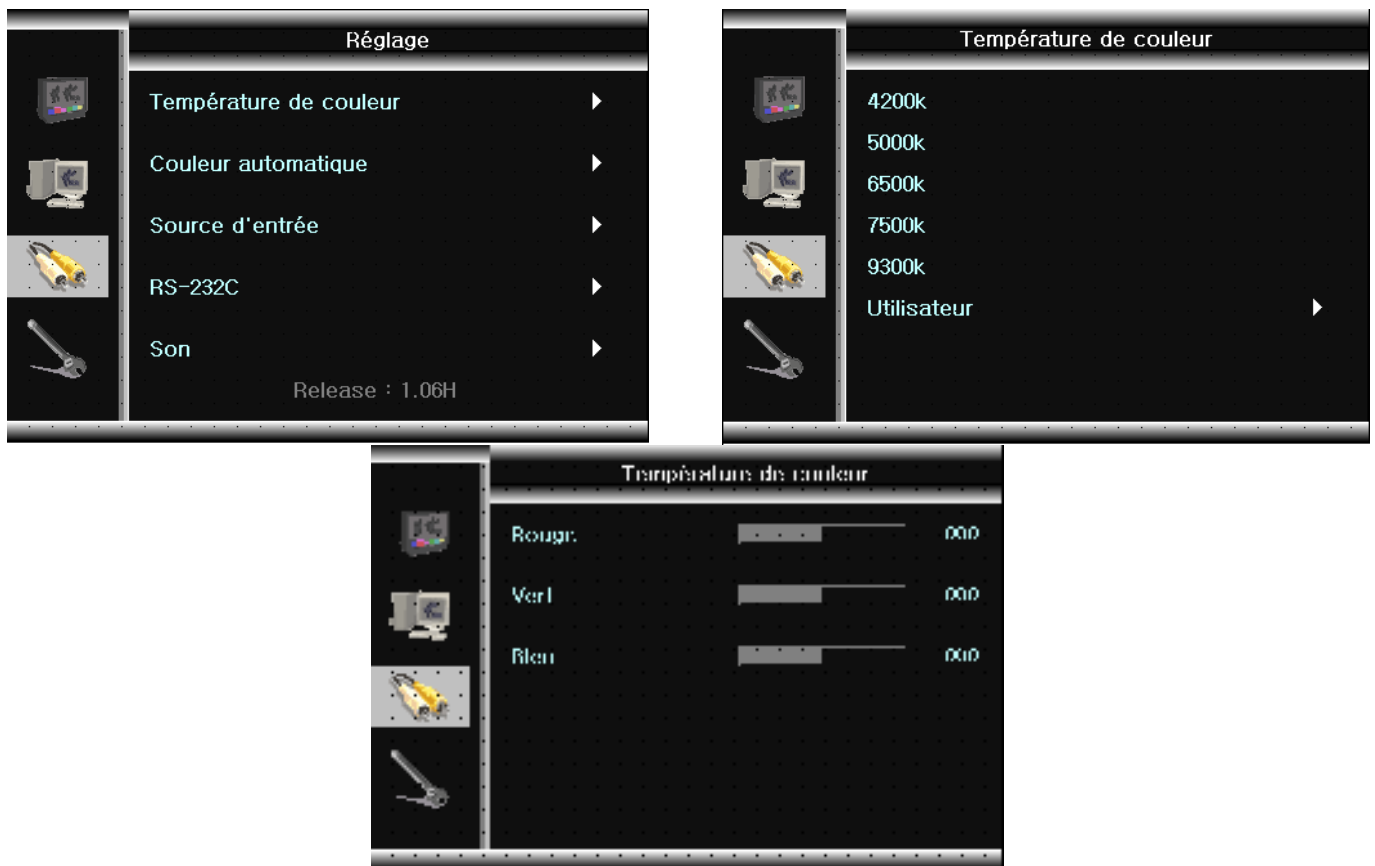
Réglage

Température de couleur

Couleur automatique

Source d'entrée

RS-232C

Son

Release : 1.06H

Température de couleur

4200k

5000k

6500k

7500k

9300k

Utilisateur

Température de couleur

Rouge 000

Vert 000

Bleu 000